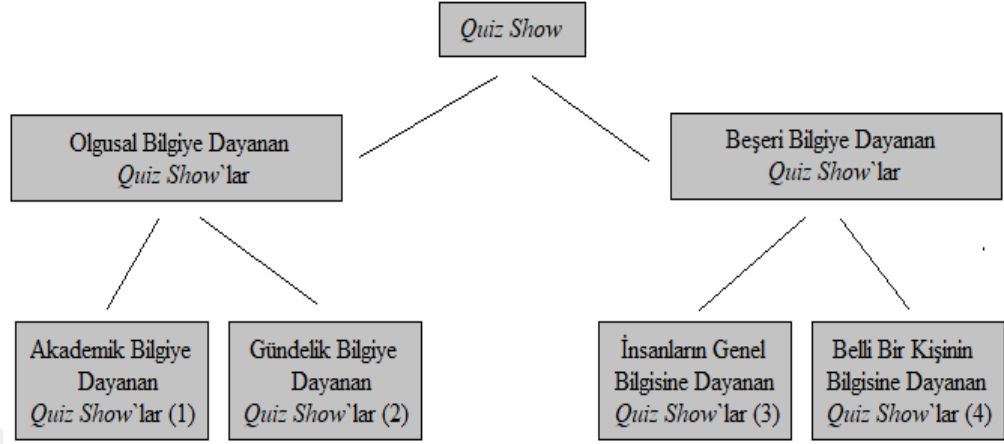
Quiz Show

Olgusal Bilgiye Dayanan Quiz Show`lar

Beşeri Bilgiye Dayanan Quiz Show`lar

Akademik Bilgiye Dayanan Quiz Show`lar (1)

Gündelik Bilgiye Dayanan Quiz Show`lar (2)

İnsanların Genel Bilgisine Dayanan Quiz Show`lar (3)

Belli Bir Kişinin Bilgisine Dayanan Quiz Show`lar (4)